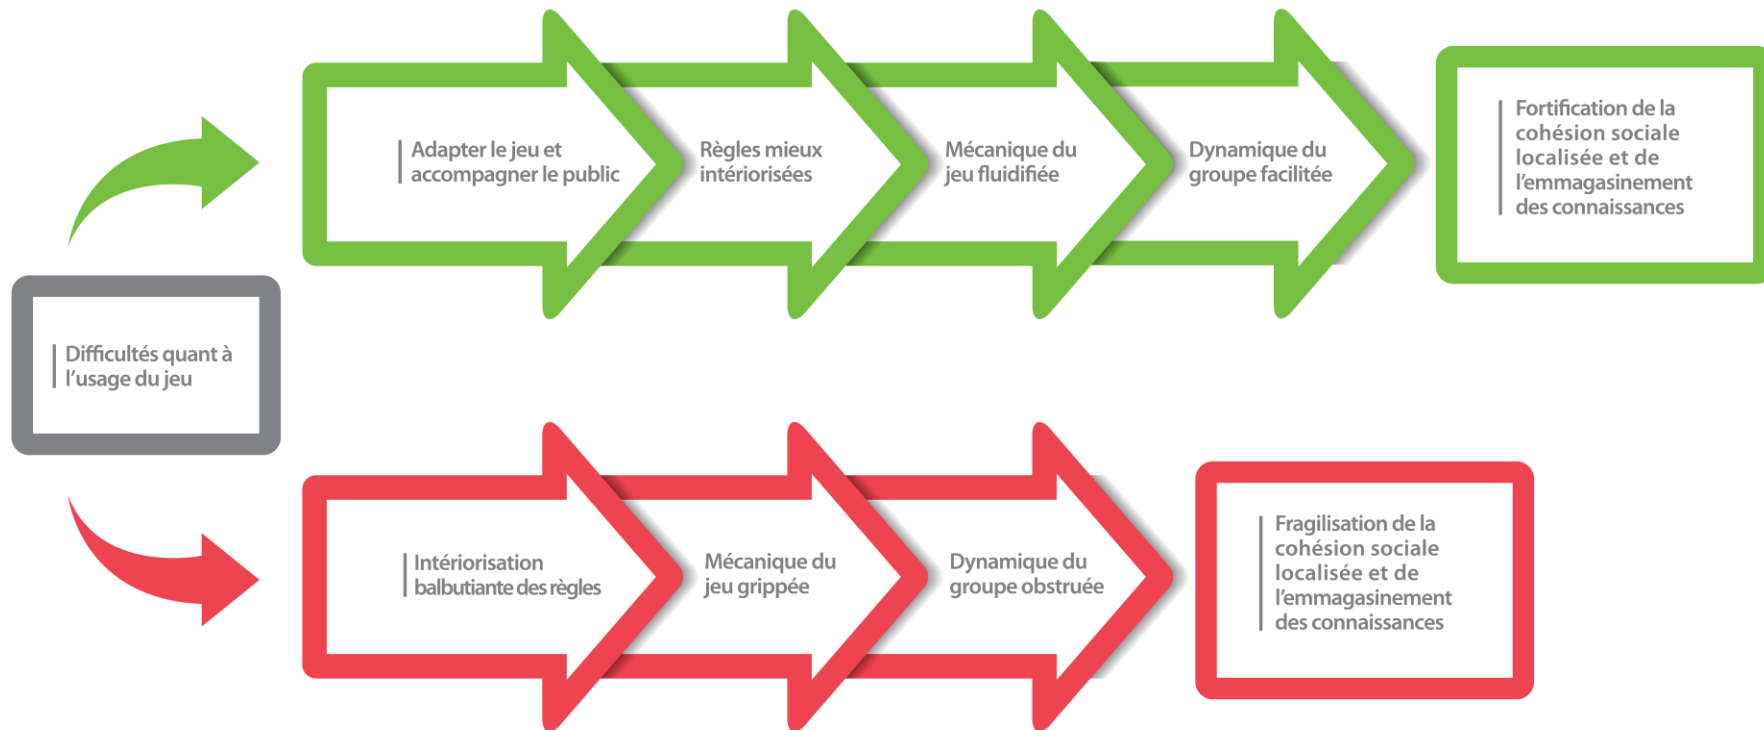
Difficultés quant à l'usage du jeu

Adapter le jeu et accompagner le public

Règles mieux intériorisées

Mécanique du jeu fluidifiée

Dynamique du groupe facilitée

Fortification de la cohésion sociale localisée et de l'emmagasinement des connaissances

Intériorisation balbutiante des règles

Mécanique du jeu grippée

Dynamique du groupe obstruée

Fragilisation de la cohésion sociale localisée et de l'emmagasinement des connaissances